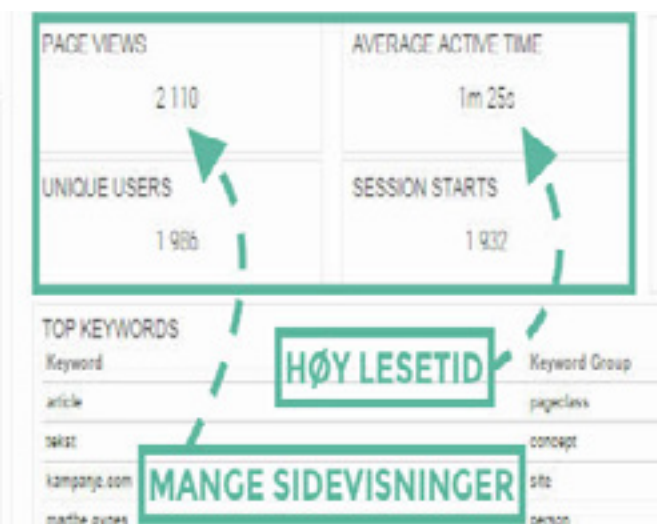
PAGE VIEWS
2 110

AVERAGE ACTIVE TIME
1m 25s

UNIQUE USERS
1 986

SESSION STARTS
1 932

TOP KEYWORDS

| Keyword | Keyword Group |
|---|---|
| article | pageclass |
| tekst | concept |
| kampanje.com | site |
| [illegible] | person |

HØY LESETID

MANGE SIDEVISNINGER